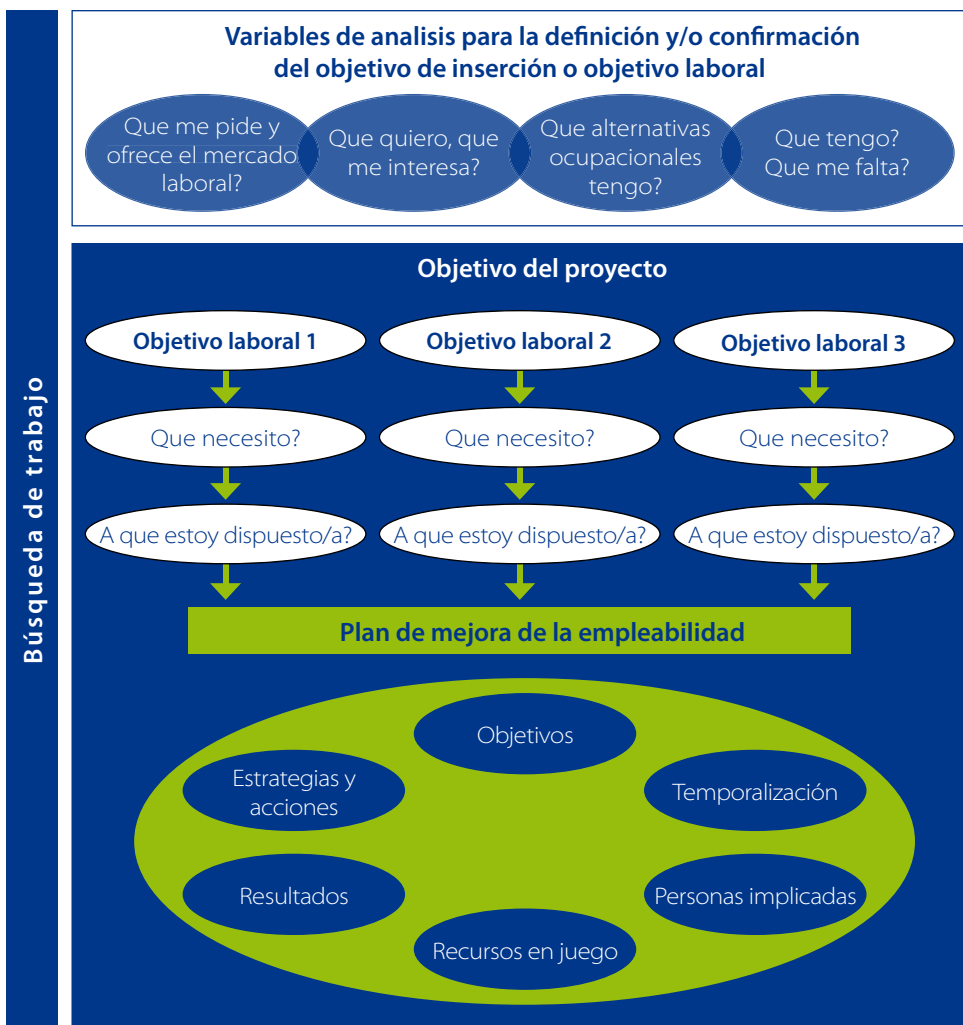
Búsqueda de trabajo

Variables de analisis para la definición y/o confirmación del objetivo de inserción o objetivo laboral

Que me pide y ofrece el mercado laboral?

Que quiero, que me interesa?

Que alternativas ocupacionales tengo?

Que tengo? Que me falta?

Objetivo del proyecto

Objetivo laboral 1

Objetivo laboral 2

Objetivo laboral 3

Que necesito?

Que necesito?

Que necesito?

A que estoy dispuesto/a?

A que estoy dispuesto/a?

A que estoy dispuesto/a?

Plan de mejora de la empleabilidad

Objetivos

Estrategias y acciones

Temporalización

Resultados

Personas implicadas

Recursos en juego